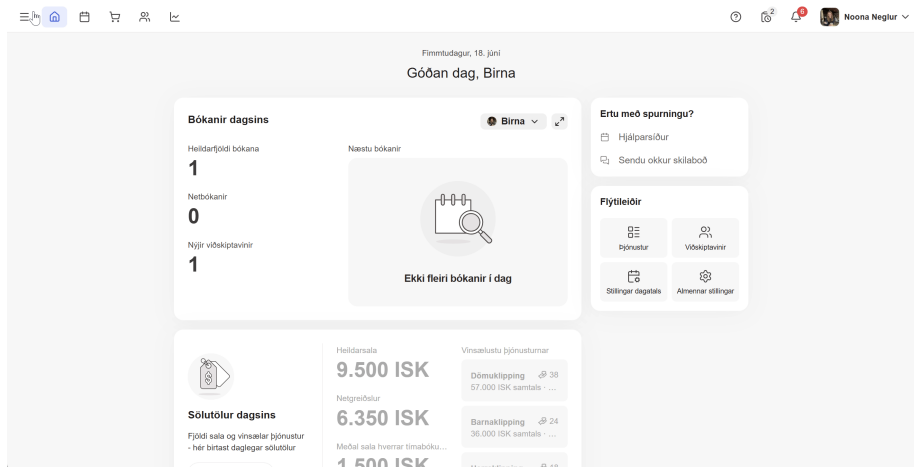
2 6 Noona Neglur

Fimmtudagur, 18. júní

Góðan dag, Birna

Bókanir dagsins

Birna

Heildarfjöldi bókana

1

Netbókanir

0

Nýjir viðskiptavinir

1

Næstu bókanir

Ekki fleiri bókanir í dag

Ertu með spurningu?

Hjálparsíður

Sendu okkur skilaboð

Flýtileiðir

Þjónustur

Viðskiptavinir

Stillingar dagatals

Almennar stillingar

Sölutölur dagsins

Fjöldi sala og vinsælar þjónustur - hér birtast daglegar sölutölur

Heildarsala

9.500 ISK

Netgreiðslur

6.350 ISK

Meðal sala hverrar tímabóku...

1.500 ISK

Vinsælustu þjónusturnar

Dömuklipping 38

57.000 ISK samtals · ...

Barnaklipping 24

36.000 ISK samtals · ...

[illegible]